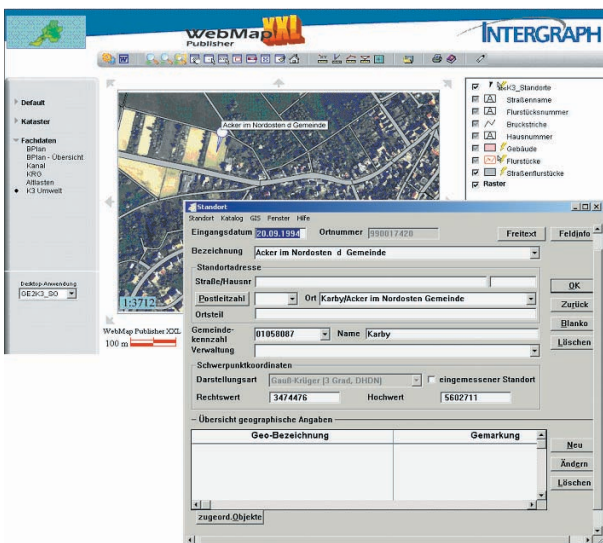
WebMap XXL Publisher

INTERGRAPH

Default

Kataster

Fachdaten
BPlan
BPlan - Übersicht
Kanal
KRO
Altlasten
K3 Umwelt

Desktop-Anwendung
GE2K3_SO

K3_Standorte
Straßenname
Flurstücksnummer
Bruckstriche
Hausnummer
Gebäude
Flurstücke
Straßenflurstücke
Raster

Acker im Nordosten d Gemeinde

1:3712

WebMap Publisher XXL
100 m

Standort
Standort Katalog GIS Fenster Hilfe

Eingangsdatum 20.09.1994 Ortnummer 990017420 Freitext Feldinfo

Bezeichnung Acker im Nordosten d Gemeinde

Standortadresse
Straße/Hausnr
Postleitzahl Ort Karby/Acker im Nordosten Gemeinde
Ortsteil

Gemeindekennzahl 01058087 Name Karby
Verwaltung

Schwerpunktkoordinaten
Darstellungsart Gauß-Krüger (3 Grad, DHDN) eingemessener Standort
Rechtswert 3474476 Hochwert 5602711

Übersicht geographische Angaben
Geo-Bezeichnung Gemarkung

OK
Zurück
Blanko
Löschen

Neu
Ändern
Löschen

zugeord.Objekte